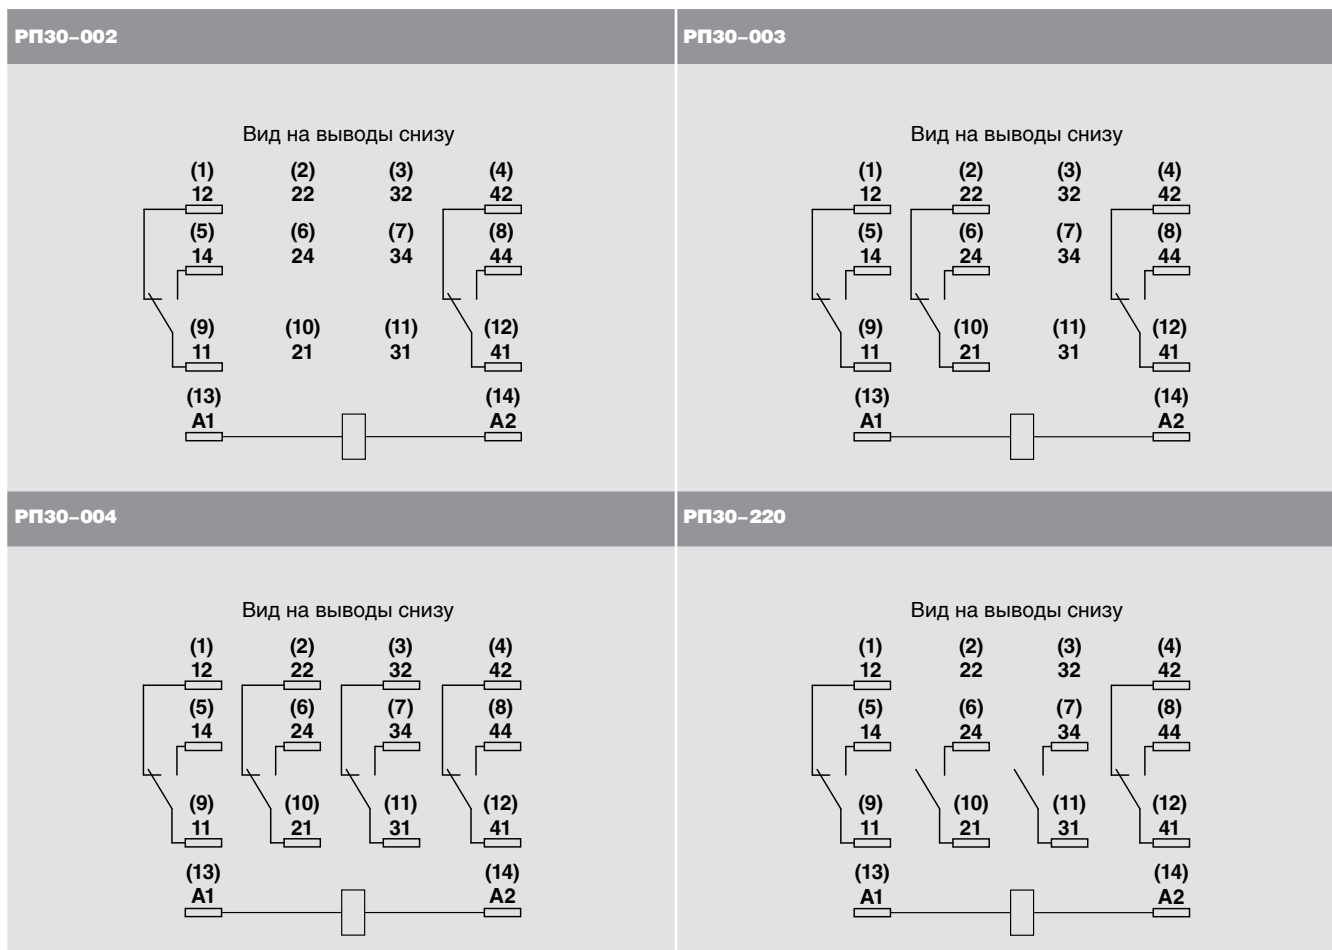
РП30–002

Вид на выводы снизу

(1) 12 (2) 22 (3) 32 (4) 42
(5) 14 (6) 24 (7) 34 (8) 44
(9) 11 (10) 21 (11) 31 (12) 41
(13) A1 (14) A2

РП30–003

Вид на выводы снизу

(1) 12 (2) 22 (3) 32 (4) 42
(5) 14 (6) 24 (7) 34 (8) 44
(9) 11 (10) 21 (11) 31 (12) 41
(13) A1 (14) A2

РП30–004

Вид на выводы снизу

(1) 12 (2) 22 (3) 32 (4) 42
(5) 14 (6) 24 (7) 34 (8) 44
(9) 11 (10) 21 (11) 31 (12) 41
(13) A1 (14) A2

РП30–220

Вид на выводы снизу

(1) 12 (2) 22 (3) 32 (4) 42
(5) 14 (6) 24 (7) 34 (8) 44
(9) 11 (10) 21 (11) 31 (12) 41
(13) A1 (14) A2